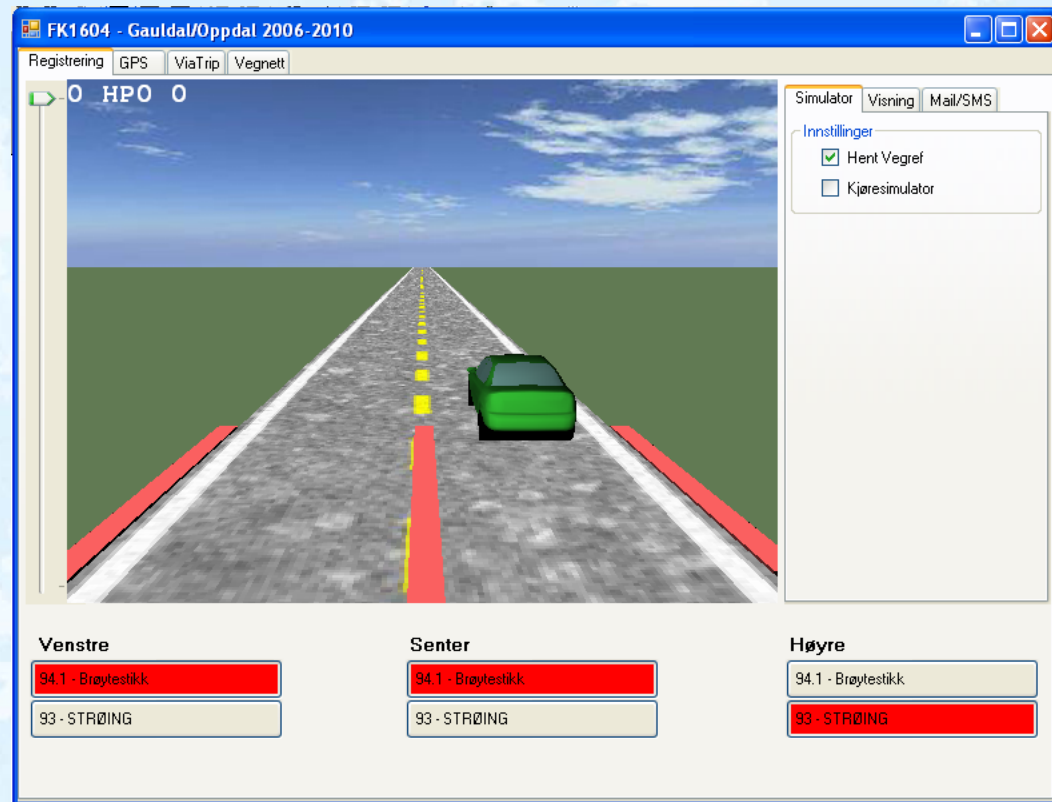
FK1604 - Gauldal/Oppdal 2006-2010

Registrering GPS ViaTrip Vegnett

0 HP0 0

Simulator Visning Mail/SMS

Innstillinger

Hent Vegref

Kjøresimulator

Venstre

94.1 - Brøytestikk

93 - STRØING

Senter

94.1 - Brøytestikk

93 - STRØING

Høyre

94.1 - Brøytestikk

93 - STRØING